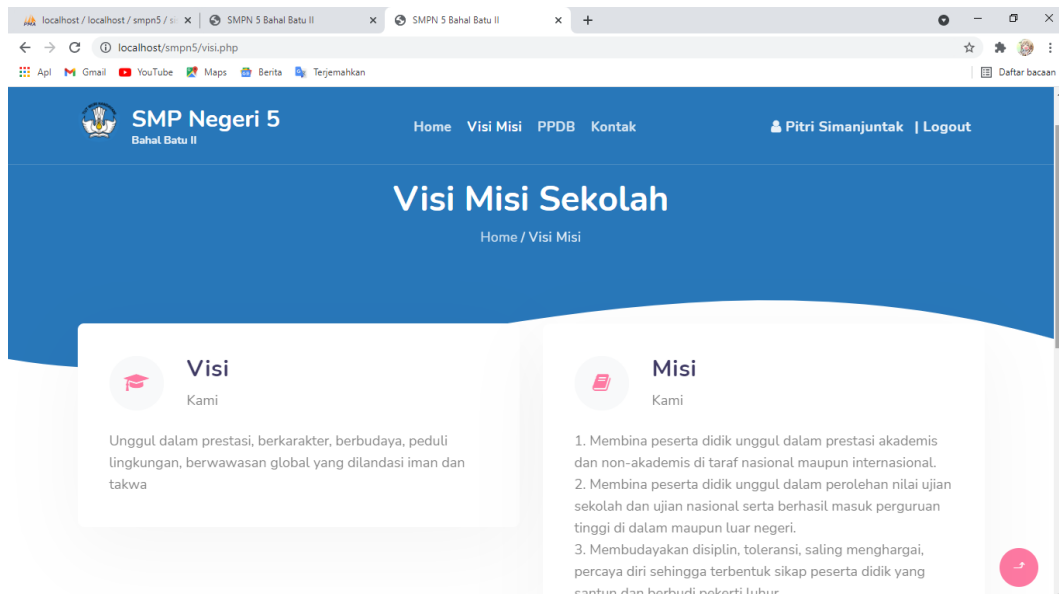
localhost / localhost / smpn5 / si ×
SMPN 5 Bahal Batu II ×
SMPN 5 Bahal Batu II ×
+

localhost/smpn5/visi.php

Apl Gmail YouTube Maps Berita Terjemahkan
Daftar bacaan

SMP Negeri 5
Bahal Batu II

Home Visi Misi PPDB Kontak

Pitri Simanjuntak | Logout

Visi Misi Sekolah

Home / Visi Misi

Visi
Kami

Unggul dalam prestasi, berkarakter, berbudaya, peduli lingkungan, berwawasan global yang dilandasi iman dan takwa

Misi
Kami

1. Membina peserta didik unggul dalam prestasi akademis dan non-akademis di taraf nasional maupun internasional.
2. Membina peserta didik unggul dalam perolehan nilai ujian sekolah dan ujian nasional serta berhasil masuk perguruan tinggi di dalam maupun luar negeri.
3. Membudayakan disiplin, toleransi, saling menghargai, percaya diri sehingga terbentuk sikap peserta didik yang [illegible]